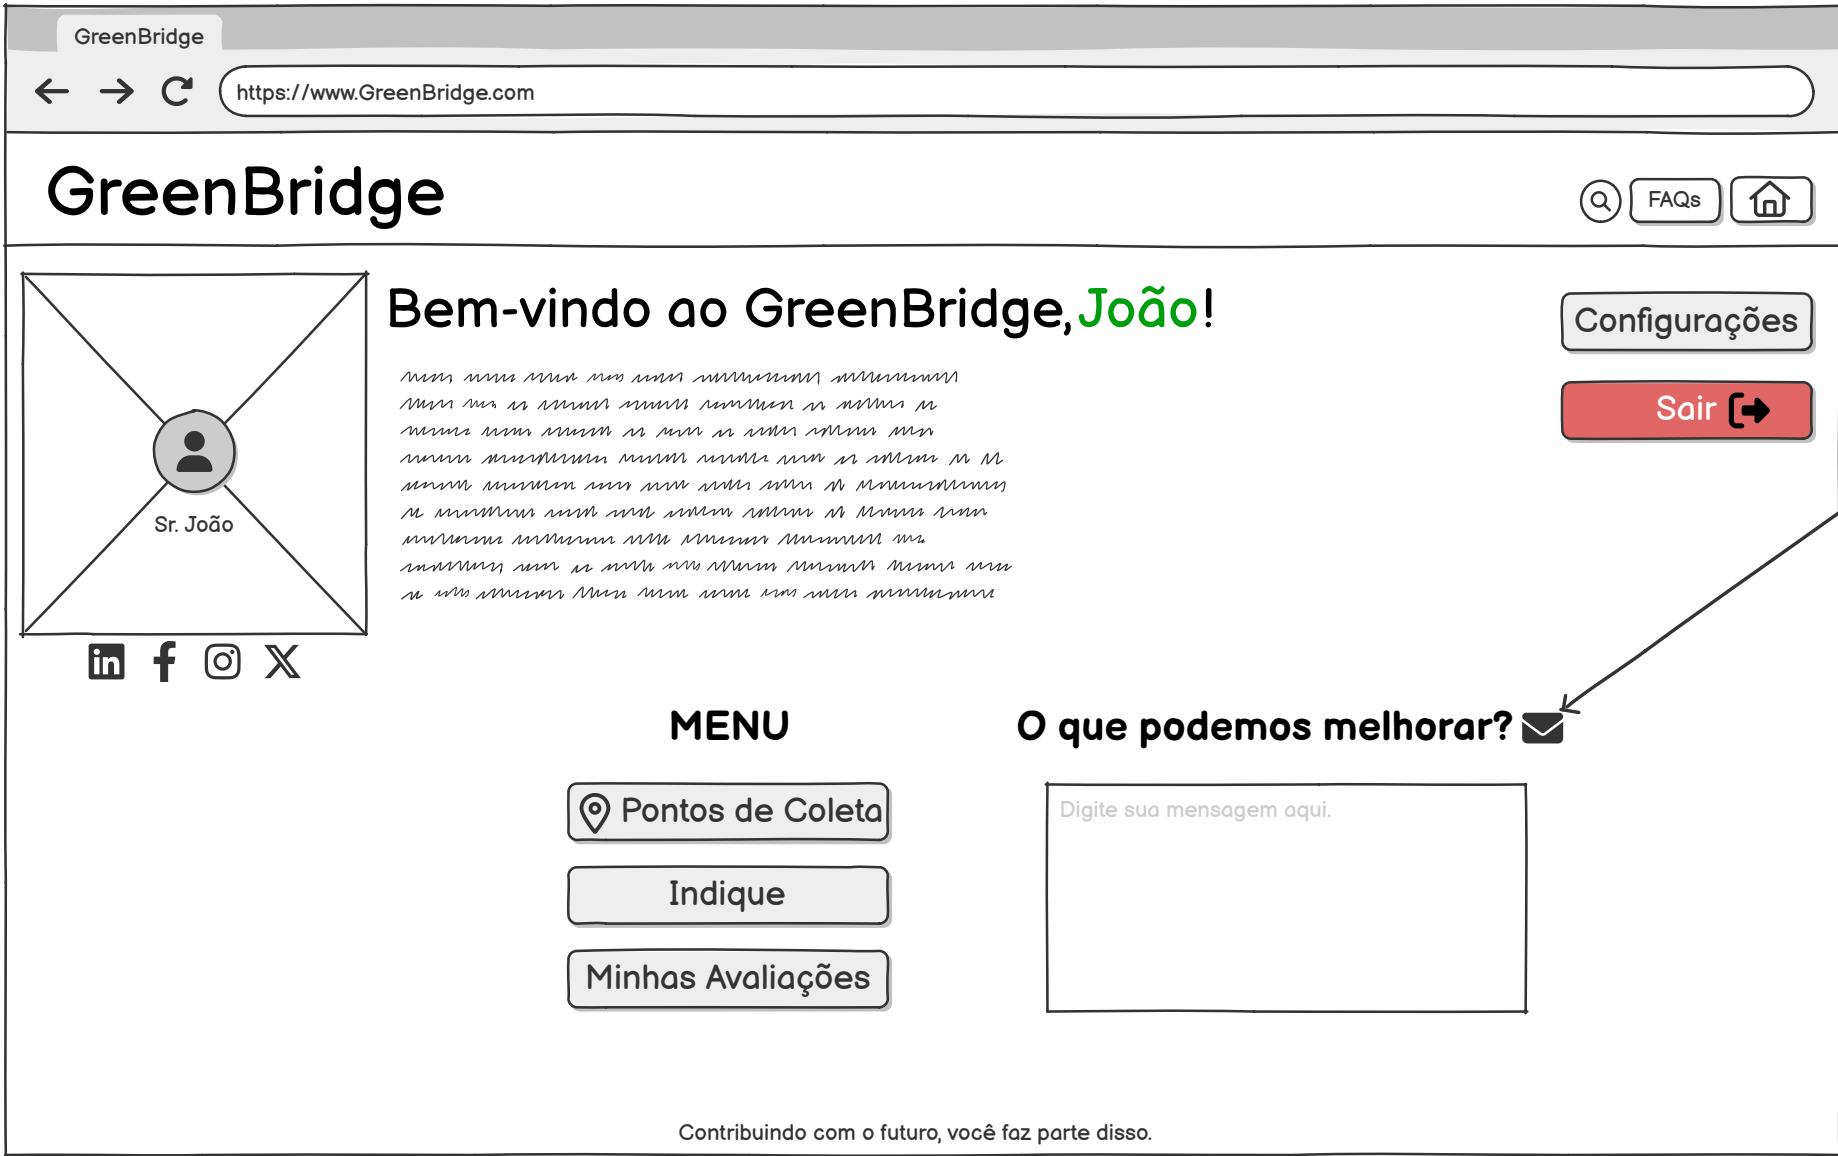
GreenBridge

https://www.GreenBridge.com

GreenBridge

FAQs

Bem-vindo ao GreenBridge, João!

Configurações

Sair

Sr. João

MENU

O que podemos melhorar?

Pontos de Coleta

Indique

Minhas Avaliações

Digite sua mensagem aqui.

Contribuindo com o futuro, você faz parte disso.